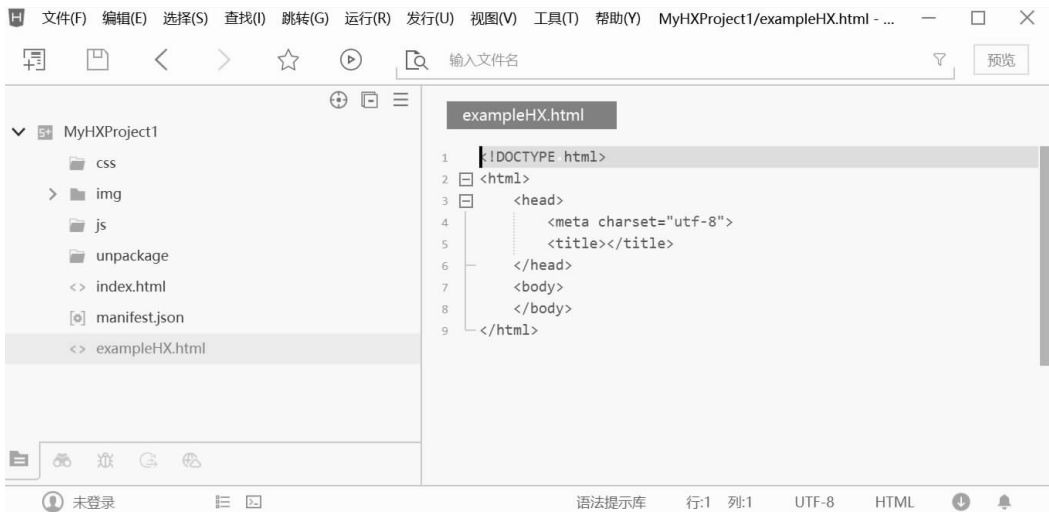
文件(F) 编辑(E) 选择(S) 查找(I) 跳转(G) 运行(R) 发行(U) 视图(V) 工具(T) 帮助(Y) MyHXProject1/exampleHX.html - ...

输入文件名

预览

MyHXProject1
css
img
js
unpackage
index.html
manifest.json
exampleHX.html

exampleHX.html

1 <!DOCTYPE html>
2 <html>
3 <head>
4 <meta charset="utf-8">
5 <title></title>
6 </head>
7 <body>
8 </body>
9 </html>

未登录

语法提示库 行:1 列:1 UTF-8 HTML